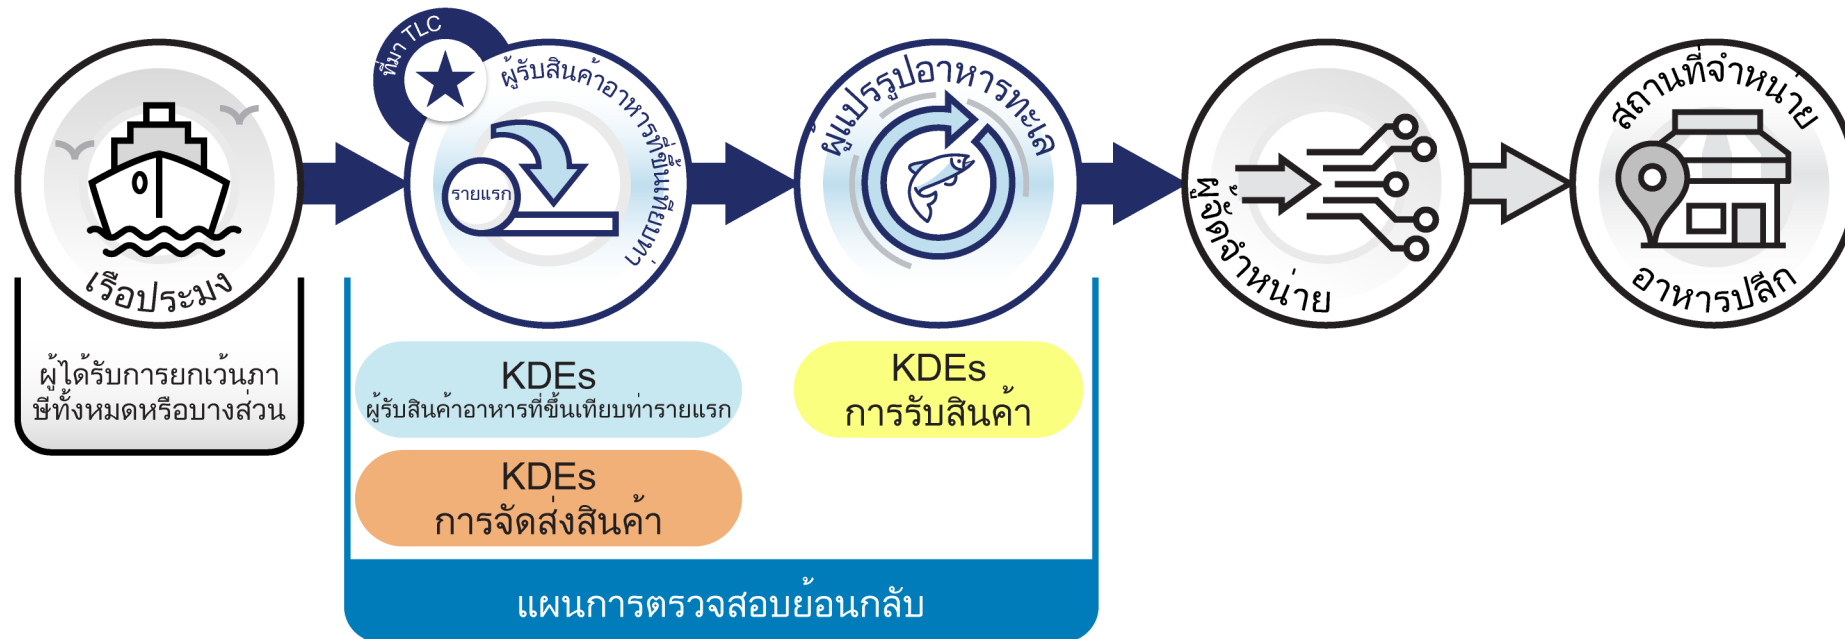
ที่มา TLC

เรือประมง

ผู้ได้รับการยกเว้นภาษีทั้งหมดหรือบางส่วน

ผู้รับสินค้าอาหารที่ขึ้นเทียบท่า

รายแรก

ผู้แปรรูปอาหารทะเล

ผู้จัดจำหน่าย

สถานที่จำหน่ายอาหารปลีก

KDEs
ผู้รับสินค้าอาหารที่ขึ้นเทียบท่ารายแรก

KDEs
การจัดส่งสินค้า

KDEs
การรับสินค้า

แผนการตรวจสอบย้อนกลับ